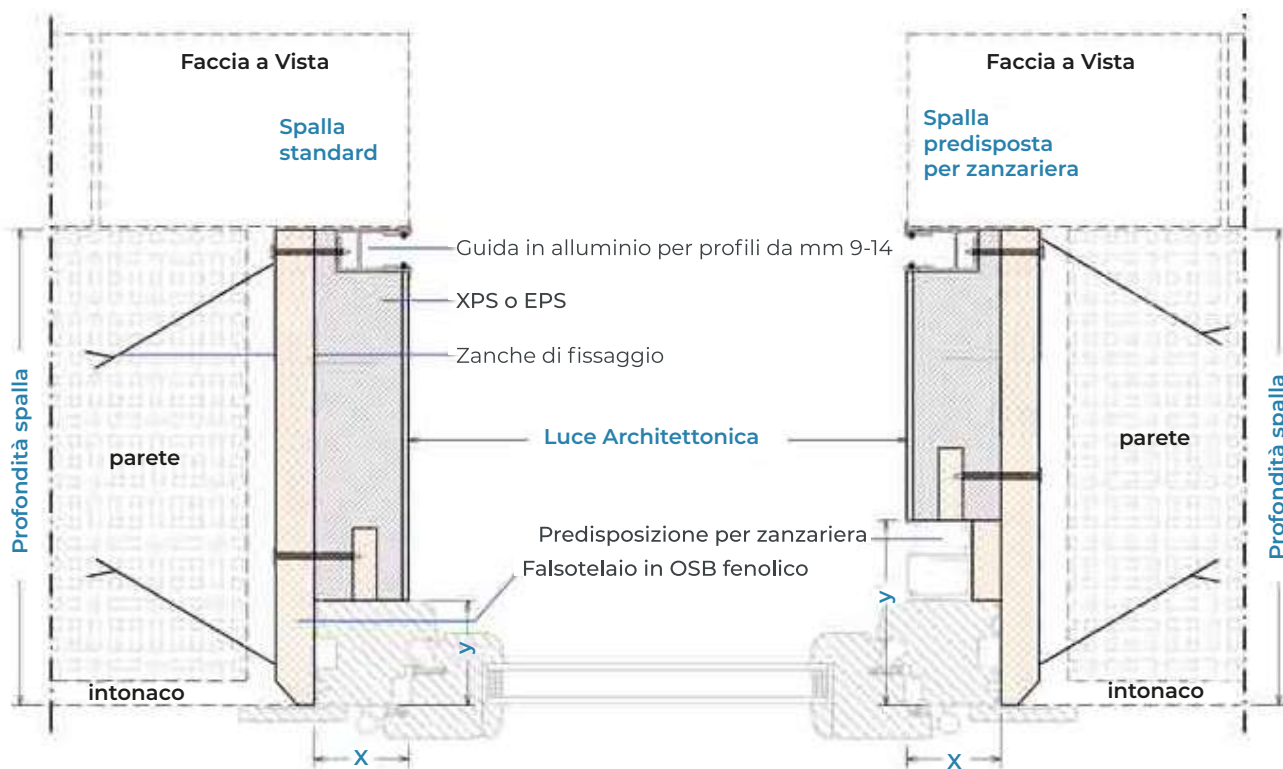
Faccia a Vista

Spalla standard

Faccia a Vista

Spalla predisposta per zanzariera

Guida in alluminio per profili da mm 9-14

XPS o EPS

Zanche di fissaggio

Profondità spalla

parete

Luce Architettonica

parete

Profondità spalla

Predisposizione per zanzariera

Falsotelaio in OSB fenolico

y

y

intonaco

intonaco

x

x